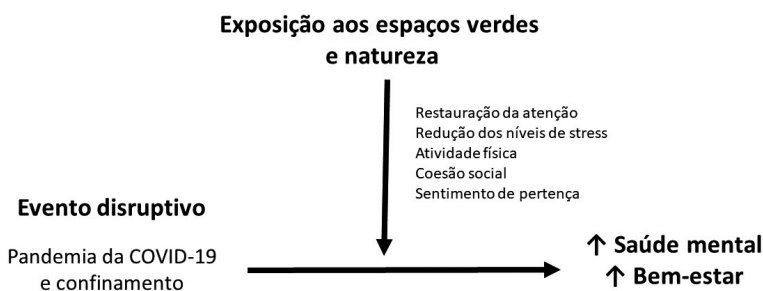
Exposição aos espaços verdes e natureza

Restauração da atenção
Redução dos níveis de stress
Atividade física
Coesão social
Sentimento de pertença

Evento disruptivo

Pandemia da COVID-19 e confinamento

↑ Saúde mental
↑ Bem-estar